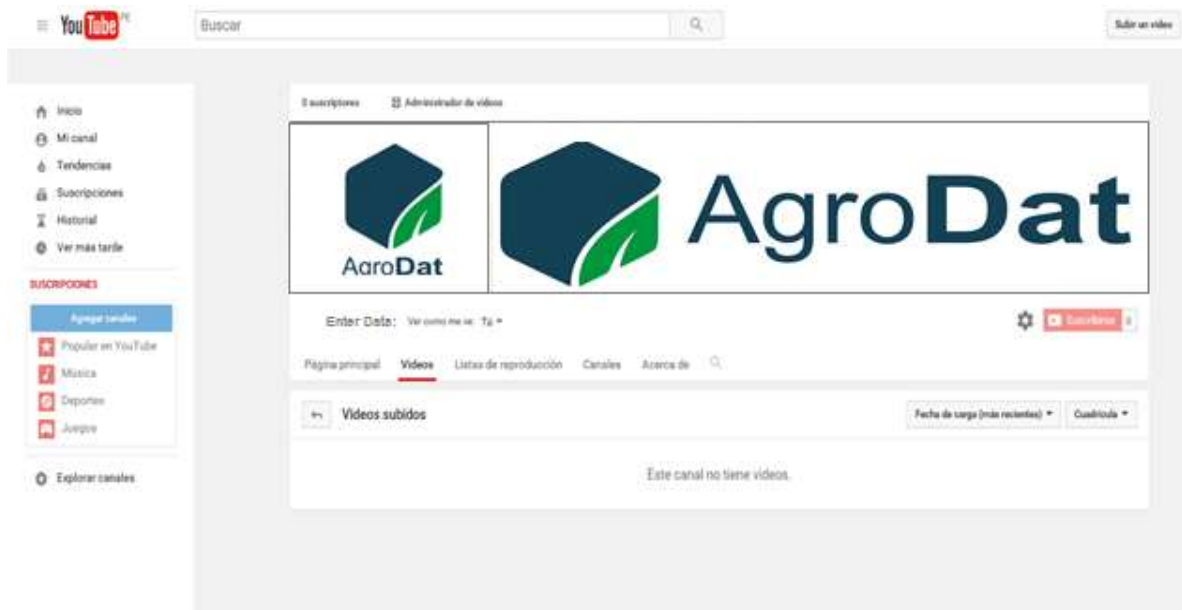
YouTube PE

Buscar

Subir un video

Inicio
Mi canal
Tendencias
Suscripciones
Historial
Ver más tarde

SUSCRIPCIONES

Agregar canales

Popular en YouTube
Música
Deportes
Juegos

Explorar canales

0 suscriptores
Administrador de videos

AgroDat

AgroDat

Enter Data: Ver como me ve: Tú

Suscribirse 0

Página principal
Videos
Listas de reproducción
Canales
Acerca de

Videos subidos

Fecha de carga (más recientes)
Cuadrícula

Este canal no tiene videos.